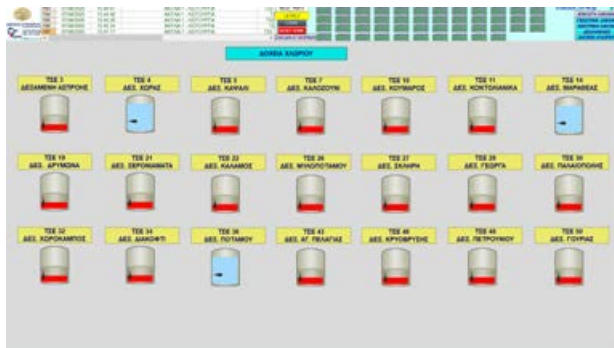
ΔΟΧΕΙΑ ΧΛΩΡΙΟΥ

ΤΣΣ 3
ΔΕΞΑΜΕΝΗ ΑΣΤΡΟΥΣ

ΤΣΣ 4
ΔΕΞ. ΧΩΡΑΣ

ΤΣΣ 5
ΔΕΞ. ΚΑΝΑΛΙ

ΤΣΣ 7
ΔΕΞ. ΚΑΛΟΣΟΥΝΙ

ΤΣΣ 10
ΔΕΞ. ΚΟΥΜΑΡΟΣ

ΤΣΣ 11
ΔΕΞ. ΚΟΝΤΟΛΙΑΝΙΚΑ

ΤΣΣ 14
ΔΕΞ. ΜΑΡΑΘΕΑΣ

ΤΣΣ 19
ΔΕΞ. ΑΡΥΜΩΝΑ

ΤΣΣ 21
ΔΕΞ. ΞΕΡΟΚΑΜΑΤΑ

ΤΣΣ 22
ΔΕΞ. ΚΑΛΑΜΟΣ

ΤΣΣ 26
ΔΕΞ. ΜΥΛΟΠΟΤΑΜΟΥ

ΤΣΣ 27
ΔΕΞ. ΣΚΛΗΡΑ

ΤΣΣ 29
ΔΕΞ. ΓΕΩΡΓΑ

ΤΣΣ 30
ΔΕΞ. ΠΑΛΑΙΟΠΟΛΗΣ

ΤΣΣ 32
ΔΕΞ. ΚΟΡΟΚΑΜΠΟΣ

ΤΣΣ 34
ΔΕΞ. ΔΙΑΚΟΦΤΙ

ΤΣΣ 36
ΔΕΞ. ΠΟΤΑΜΟΥ

ΤΣΣ 43
ΔΕΞ. ΑΓ. ΠΕΛΑΓΙΑΣ

ΤΣΣ 46
ΔΕΞ. ΚΡΥΟΒΡΥΣΗΣ

ΤΣΣ 48
ΔΕΞ. ΠΕΤΡΟΥΝΙΟΥ

ΤΣΣ 50
ΔΕΞ. ΓΟΥΡΙΑΣ

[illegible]